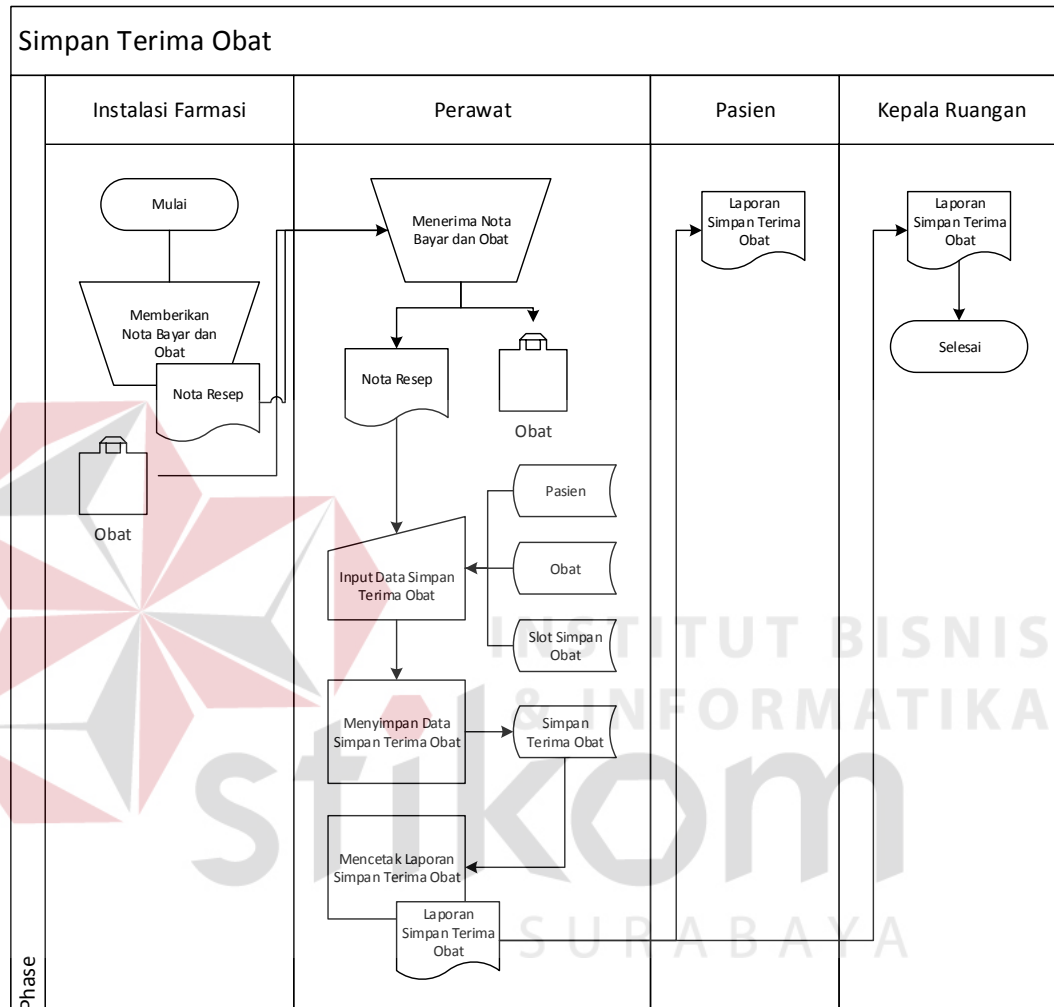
Simpan Terima Obat

Instalasi Farmasi

Perawat

Pasien

Kepala Ruangan

Mulai

Memberikan Nota Bayar dan Obat

Nota Resep

Obat

Menerima Nota Bayar dan Obat

Nota Resep

Obat

Pasien

Obat

Slot Simpan Obat

Input Data Simpan Terima Obat

Menyimpan Data Simpan Terima Obat

Simpan Terima Obat

Mencetak Laporan Simpan Terima Obat

Laporan Simpan Terima Obat

Laporan Simpan Terima Obat

Laporan Simpan Terima Obat

Selesai

INSTITUT BISNIS & INFORMATIKA

stikom

SURABAYA

Phase